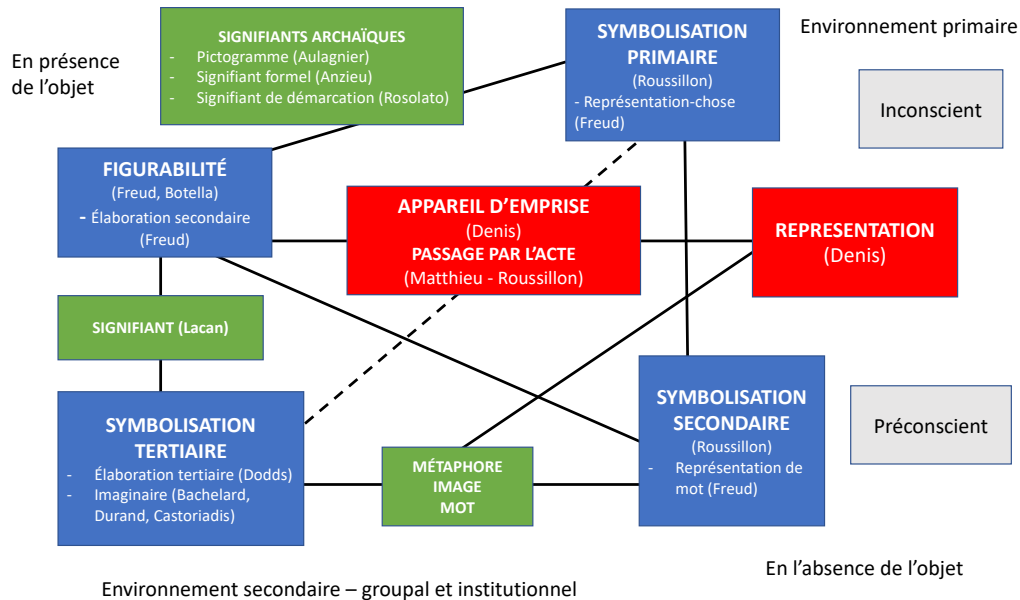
En présence de l'objet

SIGNIFIANTS ARCHAÏQUES
- Pictogramme (Aulagnier)
- Signifiant formel (Anzieu)
- Signifiant de démarcation (Rosolato)

SYMBOLISATION PRIMAIRE
(Roussillon)
- Représentation-chose (Freud)

Environnement primaire

Inconscient

FIGURABILITÉ
(Freud, Botella)
- Élaboration secondaire (Freud)

APPAREIL D'EMPRISE
(Denis)
PASSAGE PAR L'ACTE
(Matthieu - Roussillon)

REPRESENTATION
(Denis)

SIGNIFIANT (Lacan)

SYMBOLISATION TERTIAIRE
- Élaboration tertiaire (Dodds)
- Imaginaire (Bachelard, Durand, Castoriadis)

MÉTAPHORE
IMAGE
MOT

SYMBOLISATION SECONDAIRE
(Roussillon)
- Représentation de mot (Freud)

Préconscient

En l'absence de l'objet

Environnement secondaire – groupal et institutionnel